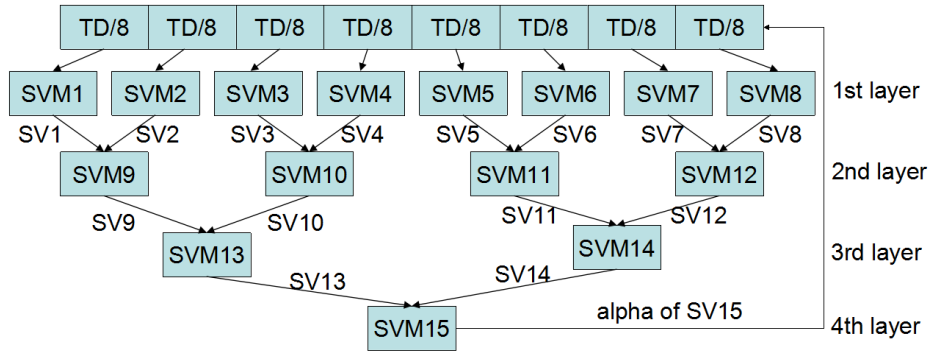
| TD/8 | TD/8 | TD/8 | TD/8 | TD/8 | TD/8 | TD/8 | TD/8 |
|---|---|---|---|---|---|---|---|

SVM1 SVM2 SVM3 SVM4 SVM5 SVM6 SVM7 SVM8 1st layer

SV1 SV2 SV3 SV4 SV5 SV6 SV7 SV8

SVM9 SVM10 SVM11 SVM12 2nd layer

SV9 SV10 SV11 SV12

SVM13 SVM14 3rd layer

SV13 SV14

alpha of SV15

SVM15 4th layer